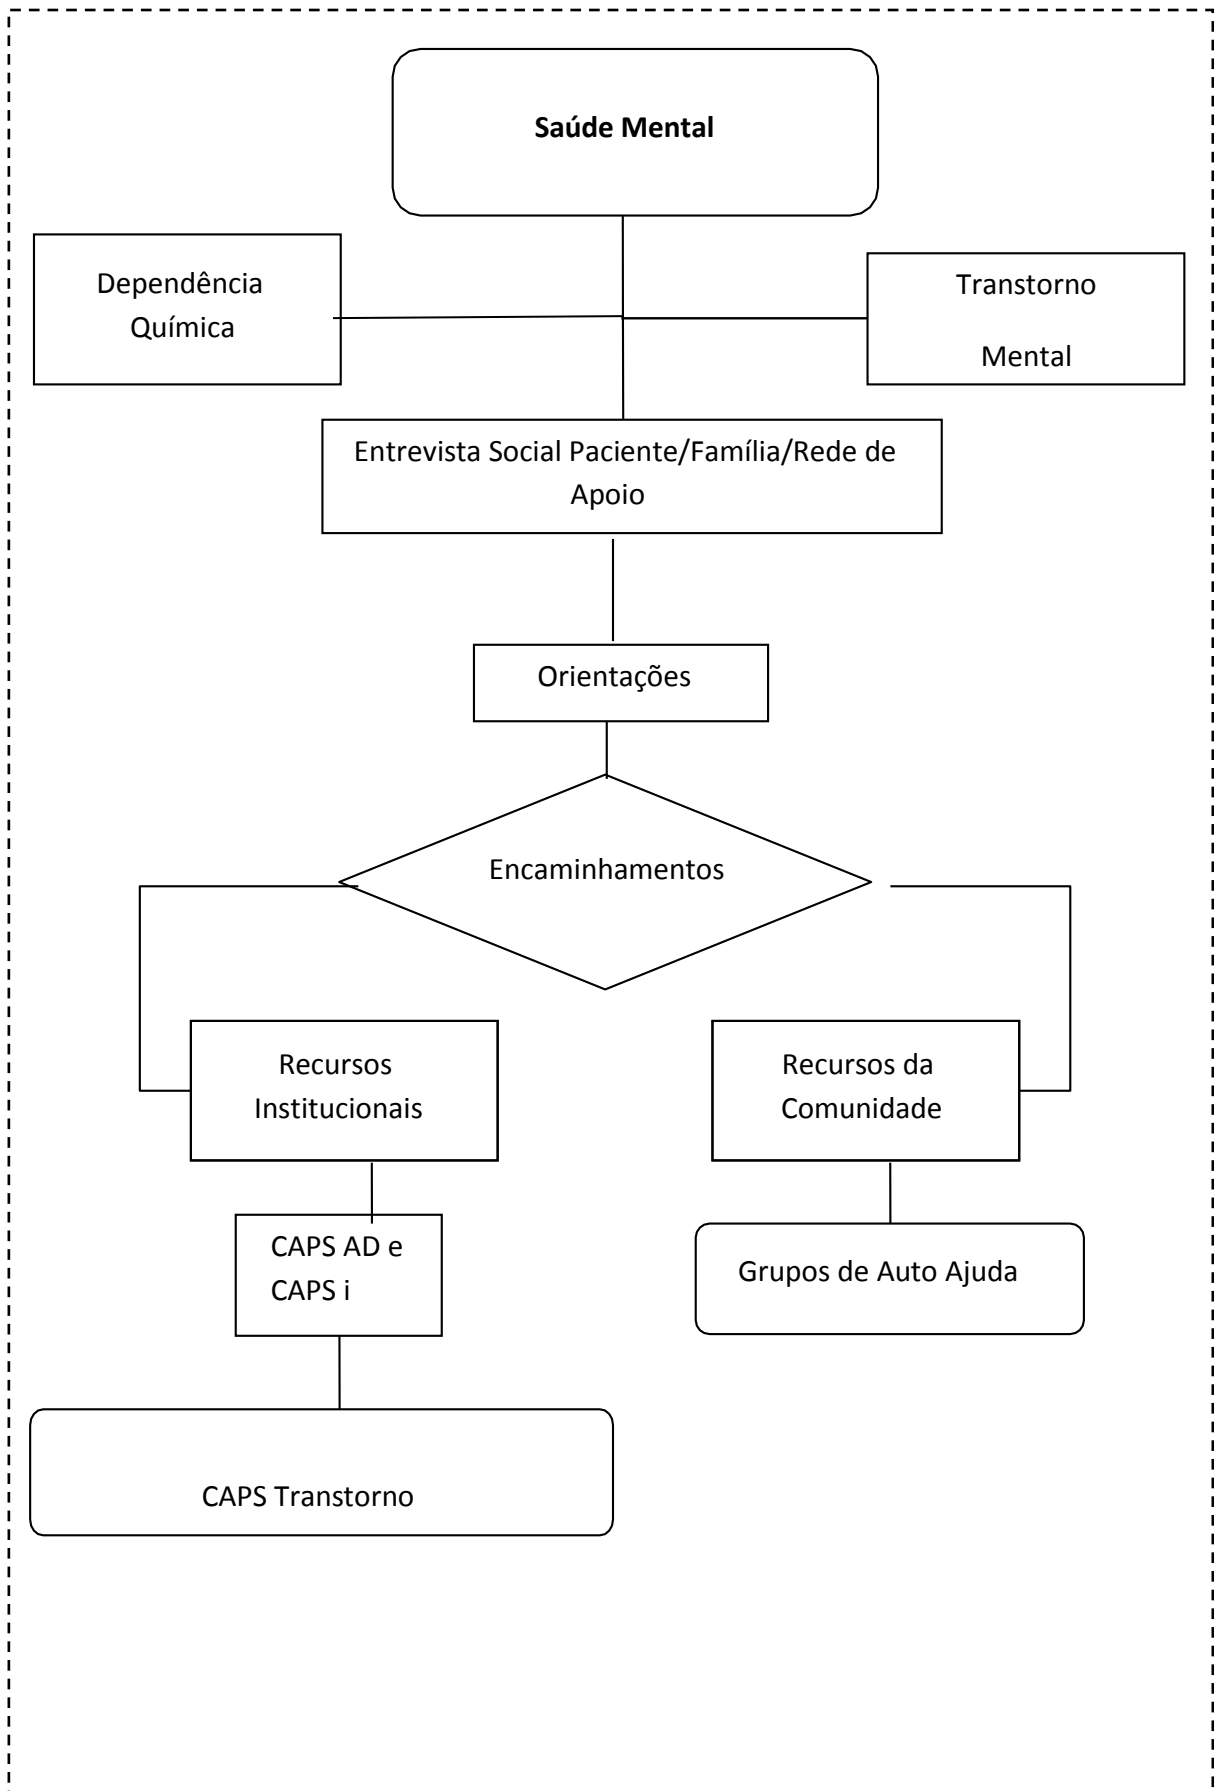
**Saúde Mental**

Dependência Química

Transtorno Mental

Entrevista Social Paciente/Família/Rede de Apoio

Orientações

Encaminhamentos

Recursos Institucionais

Recursos da Comunidade

CAPS AD e CAPS i

Grupos de Auto Ajuda

CAPS Transtorno